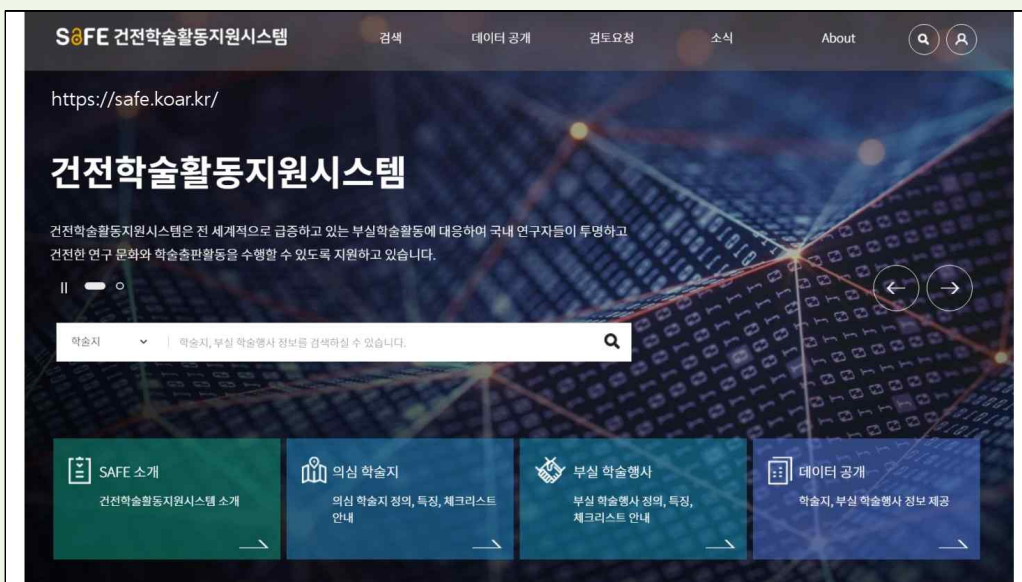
SaFE 건전학술활동지원시스템

검색 데이터 공개 검토요청 소식 About

https://safe.koar.kr/

건전학술활동지원시스템

건전학술활동지원시스템은 전 세계적으로 급증하고 있는 부실학술활동에 대응하여 국내 연구자들이 투명하고 건전한 연구 문화와 학술출판활동을 수행할 수 있도록 지원하고 있습니다.

학술지 학술지, 부실 학술행사 정보를 검색하실 수 있습니다.

SAFE 소개
건전학술활동지원시스템 소개

의심 학술지
의심 학술지 정의, 특징, 체크리스트 안내

부실 학술행사
부실 학술행사 정의, 특징, 체크리스트 안내

데이터 공개
학술지, 부실 학술행사 정보 제공